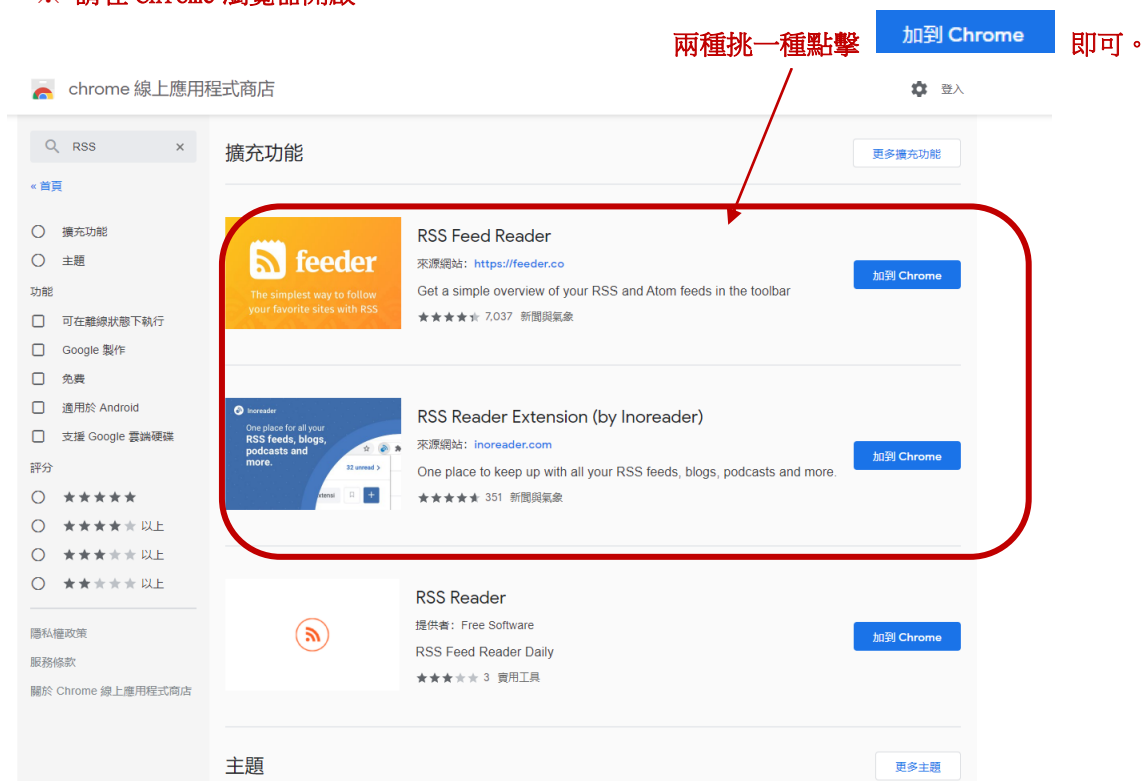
※ 請在 Chrome 瀏覽器開啟

兩種挑一種點擊 加到 Chrome 即可。

chrome 線上應用程式商店

登入

RSS

« 首頁

擴充功能

主題

功能

可在離線狀態下執行

Google 製作

免費

適用於 Android

支援 Google 雲端硬碟

評分

★★★★★

★★★★★ 以上

★★★★★ 以上

★★★★★ 以上

隱私權政策

服務條款

關於 Chrome 線上應用程式商店

擴充功能

更多擴充功能

feeder

The simplest way to follow your favorite sites with RSS

RSS Feed Reader

來源網站：https://feeder.co

Get a simple overview of your RSS and Atom feeds in the toolbar

★★★★★ 7,037 新聞與氣象

加到 Chrome

Inoreader

One place for all your RSS feeds, blogs, podcasts and more.

32 unread >

RSS Reader Extension (by Inoreader)

來源網站：inoreader.com

One place to keep up with all your RSS feeds, blogs, podcasts and more.

★★★★★ 351 新聞與氣象

加到 Chrome

RSS Reader

提供者：Free Software

RSS Feed Reader Daily

★★★★★ 3 實用工具

加到 Chrome

主題

更多主題